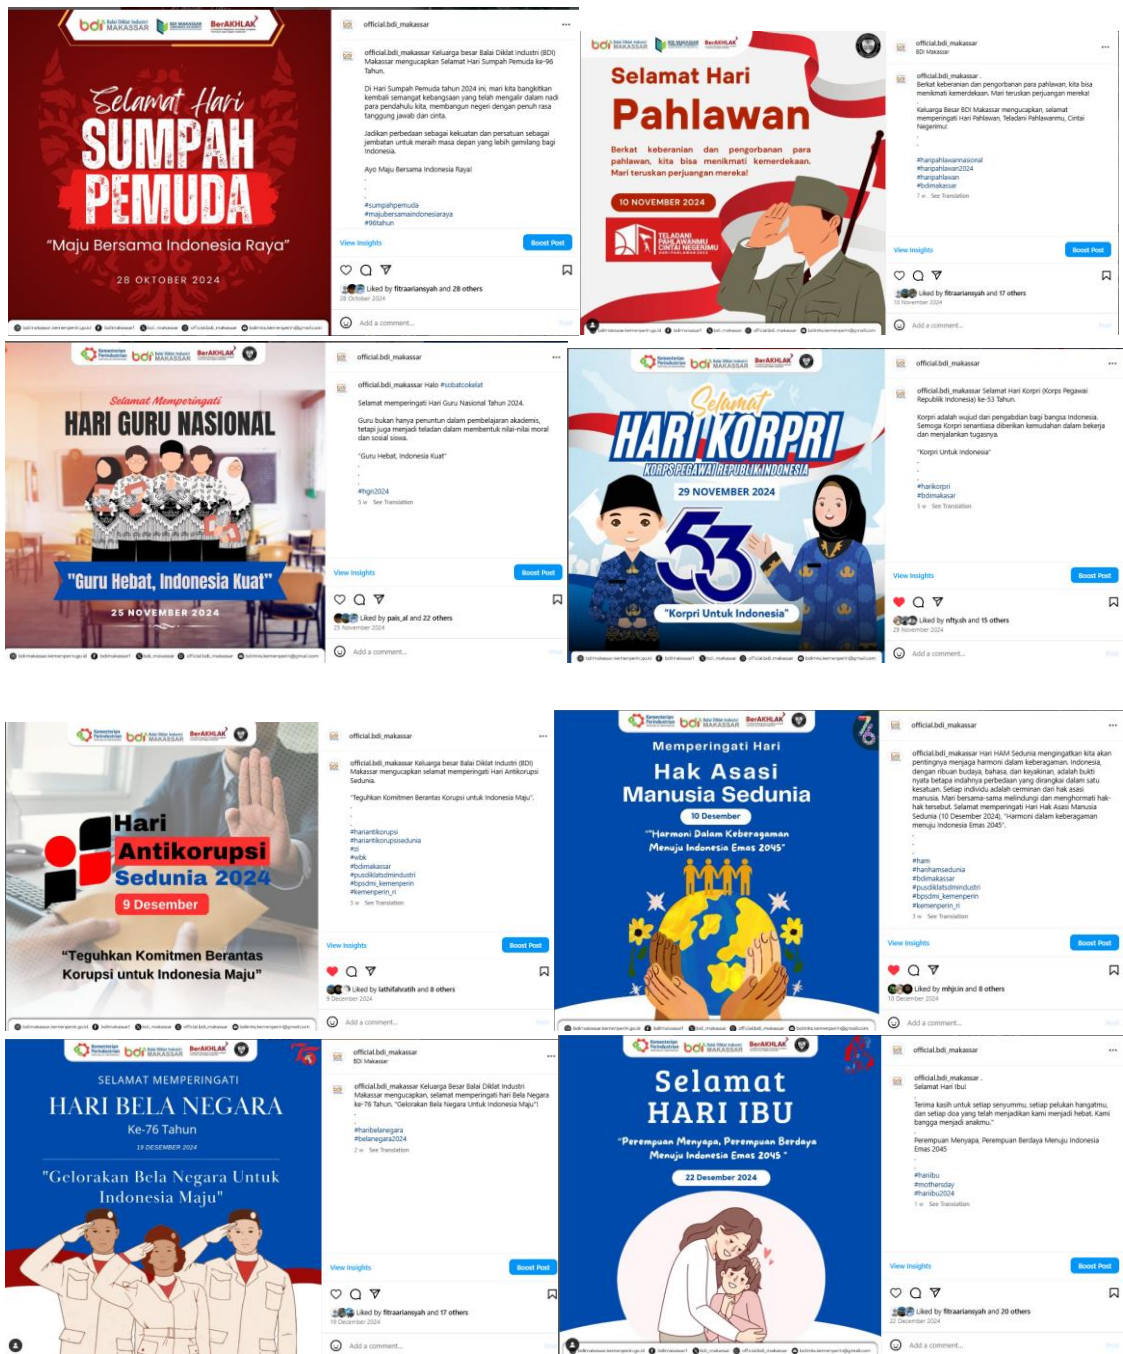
bdi MAKASSAR BerAKHLAK

Selamat Hari
SUMPAH PEMUDA
"Maju Bersama Indonesia Raya"
28 OKTOBER 2024

official.bdi_makassar

official.bdi_makassar Keluarga besar Balai Diklat Industri (BDI) Makassar mengucapkan Selamat Hari Sumpah Pemuda ke-96 Tahun.

Di Hari Sumpah Pemuda tahun 2024 ini, mari kita bangkitkan kembali semangat kebangsaan yang telah mengalir dalam nadi para pendahulu kita, membangun negeri dengan penuh rasa tanggung jawab dan cinta.

Jadikan perbedaan sebagai kekuatan dan persatuan sebagai jembatan untuk meraih masa depan yang lebih gemilang bagi Indonesia.

Ayo Maju Bersama Indonesia Raya!

#sumpahpemuda
#majubersamaindonesiaraya
#96tahun

View insights Boost Post
Liked by fitraariansyah and 28 others
28 October 2024
Add a comment...

bdi MAKASSAR BerAKHLAK
Selamat Hari
Pahlawan
Berkat keberanian dan pengorbanan para pahlawan, kita bisa menikmati kemerdekaan. Mari teruskan perjuangan mereka!
10 NOVEMBER 2024
TELADANI PAHLAWANMU CINTAI NEGERIMU

official.bdi_makassar
BDI Makassar

official.bdi_makassar .
Berkat keberanian dan pengorbanan para pahlawan, kita bisa menikmati kemerdekaan. Mari teruskan perjuangan mereka!

Keluarga Besar BDI Makassar mengucapkan, selamat memperingati Hari Pahlawan, Teladani Pahlawanmu, Cintai Negerimu!

#haripahlawannasional
#haripahlawan2024
#haripahlawan
#bdimakassar
7 w See Translation

View insights Boost Post
Liked by fitraariansyah and 17 others
10 November 2024
Add a comment...

Selamat Memperingati
HARI GURU NASIONAL
"Guru Hebat, Indonesia Kuat"
25 NOVEMBER 2024

official.bdi_makassar

official.bdi_makassar Halo #sobatcokelat

Selamat memperingati Hari Guru Nasional Tahun 2024.

Guru bukan hanya penuntun dalam pembelajaran akademis, tetapi juga menjadi teladan dalam membentuk nilai-nilai moral dan sosial siswa.

"Guru Hebat, Indonesia Kuat"

#hgn2024
5 w See Translation

View insights Boost Post
Liked by pais_al and 22 others
25 November 2024
Add a comment...

Selamat
HARI KORPRI
KORPS PEGAWAI REPUBLIK INDONESIA
29 NOVEMBER 2024
53
"Korpri Untuk Indonesia"

official.bdi_makassar

official.bdi_makassar Selamat Hari Korpri (Korps Pegawai Republik Indonesia) ke-53 Tahun.

Korpri adalah wujud dari pengabdian bagi bangsa Indonesia. Semoga Korpri senantiasa diberikan kemudahan dalam bekerja dan menjalankan tugasnya.

"Korpri Untuk Indonesia"

#harikorpri
#bdimakassar
5 w See Translation

View insights Boost Post
Liked by nfty.sh and 15 others
29 November 2024
Add a comment...

Hari
Antikorupsi
Sedunia 2024
9 Desember
"Teguhkan Komitmen Berantas Korupsi untuk Indonesia Maju"

official.bdi_makassar

official.bdi_makassar Keluarga besar Balai Diklat Industri (BDI) Makassar mengucapkan selamat memperingati Hari Antikorupsi Sedunia.

"Teguhkan Komitmen Berantas Korupsi untuk Indonesia Maju".

#hariantikorupsi
#hariantikorupsisedunia
#zi
#wbk
#bdimakassar
#pusdiklatsdmindustri
#bpsdmi_kemenperin
#kemenperin_ri
3 w See Translation

View insights Boost Post
Liked by lathifahvatih and 8 others
9 December 2024
Add a comment...

Memperingati Hari
Hak Asasi Manusia Sedunia
10 Desember
"Harmoni Dalam Keberagaman Menuju Indonesia Emas 2045"

official.bdi_makassar

official.bdi_makassar Hari HAM Sedunia mengingatkan kita akan pentingnya menjaga harmoni dalam keberagaman. Indonesia, dengan ribuan budaya, bahasa, dan keyakinan, adalah bukti nyata betapa indahnya perbedaan yang dirangkai dalam satu kesatuan. Selamat dalam keberagaman adalah cerminan dari hak asasi manusia. Mari bersama-sama melindungi dan menghormati hak-hak tersebut. Selamat memperingati Hari Hak Asasi Manusia Sedunia (10 Desember 2024), "Harmoni dalam keberagaman menuju Indonesia Emas 2045".

#ham
#harihamsedunia
#bdimakassar
#pusdiklatsdmindustri
#bpsdmi_kemenperin
#kemenperin_ri
3 w See Translation

View insights Boost Post
Liked by mhjcin and 8 others
10 December 2024
Add a comment...

SELAMAT MEMPERINGATI
HARI BELA NEGARA
Ke-76 Tahun
19 DESEMBER 2024
"Gelorakan Bela Negara Untuk Indonesia Maju"

official.bdi_makassar
BDI Makassar

official.bdi_makassar Keluarga Besar Balai Diklat Industri Makassar mengucapkan, selamat memperingati Hari Bela Negara ke-76 Tahun. "Gelorakan Bela Negara Untuk Indonesia Maju"!

#haribelanegara
#belanegara2024
2 w See Translation

View insights Boost Post
Liked by fitraariansyah and 17 others
19 December 2024
Add a comment...

Selamat
HARI IBU
"Perempuan Menyapa, Perempuan Berdaya Menuju Indonesia Emas 2045"
22 Desember 2024

official.bdi_makassar

official.bdi_makassar .
Selamat Hari Ibu!

Terima kasih untuk setiap senyummu, setiap pelukan hangatmu, dan setiap doa yang telah menjadikan kami menjadi hebat. Kami bangga menjadi anakmu.

Perempuan Menyapa, Perempuan Berdaya Menuju Indonesia Emas 2045

#hariibu
#mothersday
#hariibu2024
1 w See Translation

View insights Boost Post
Liked by fitraariansyah and 20 others
22 December 2024
Add a comment...